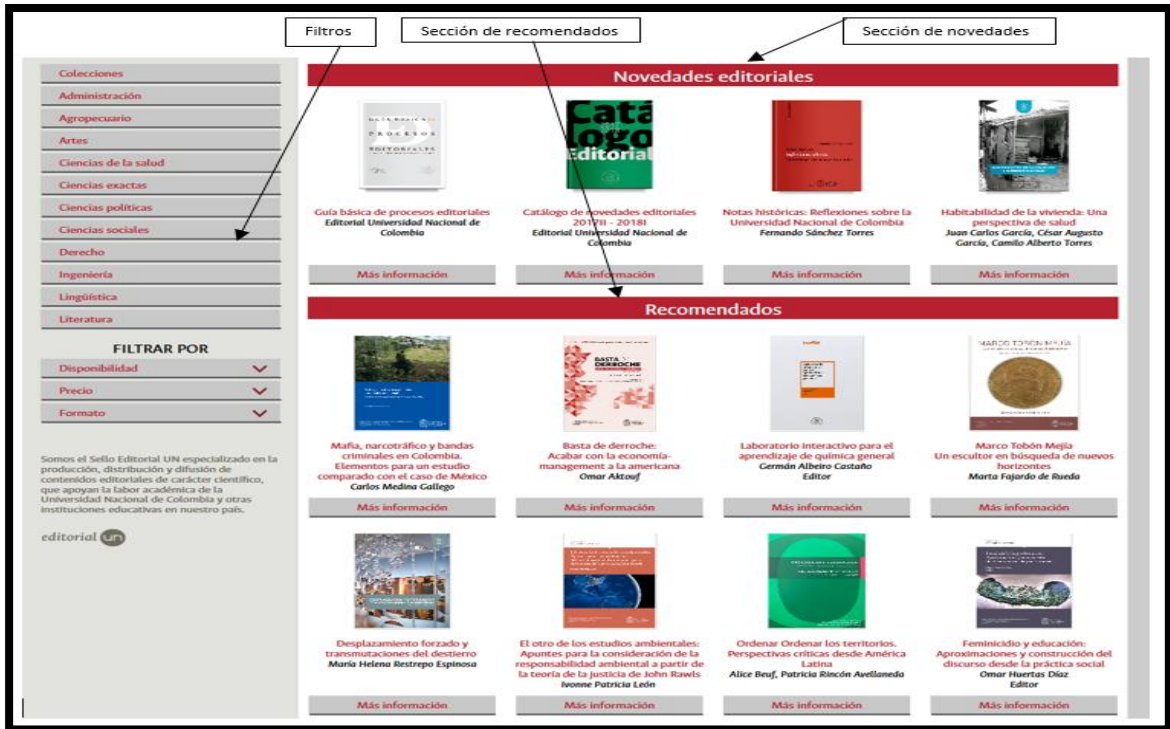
Filtros

Sección de recomendados

Sección de novedades

Colecciones
Administración
Agropecuario
Artes
Ciencias de la salud
Ciencias exactas
Ciencias políticas
Ciencias sociales
Derecho
Ingeniería
Lingüística
Literatura

FILTRAR POR
Disponibilidad
Precio
Formato

Somos el Sello Editorial UN especializado en la producción, distribución y difusión de contenidos editoriales de carácter científico, que apoyan la labor académica de la Universidad Nacional de Colombia y otras instituciones educativas en nuestro país.

editorial un

Novedades editoriales

Guía básica de procesos editoriales
Editorial Universidad Nacional de Colombia
Más información

Catálogo de novedades editoriales 2017II - 2018I
Editorial Universidad Nacional de Colombia
Más información

Notas históricas: Reflexiones sobre la Universidad Nacional de Colombia
Fernando Sánchez Torres
Más información

Habitabilidad de la vivienda: Una perspectiva de salud
Juan Carlos García, César Augusto García, Camilo Alberto Torres
Más información

Recomendados

Mafia, narcotráfico y bandas criminales en Colombia. Elementos para un estudio comparado con el caso de México
Carlos Medina Gallego
Más información

Basta de derroche: Acabar con la economía-management a la americana
Omar Aktouf
Más información

Laboratorio interactivo para el aprendizaje de química general
Germán Albeiro Castaño
Editor
Más información

Marco Tobón Mejía
Un escultor en búsqueda de nuevos horizontes
Marta Fajardo de Rueda
Más información

Desplazamiento forzado y transmutaciones del destierro
María Helena Restrepo Espinosa
Más información

El otro de los estudios ambientales: Apuntes para la consideración de la responsabilidad ambiental a partir de la teoría de la justicia de John Rawls
Ivonne Patricia León
Más información

Ordenar Ordenar los territorios. Perspectivas críticas desde América Latina
Alice Beuf, Patricia Rincón Avellaneda
Más información

Feminicidio y educación: Aproximaciones y construcción del discurso desde la práctica social
Omar Huertas Díaz
Editor
Más información